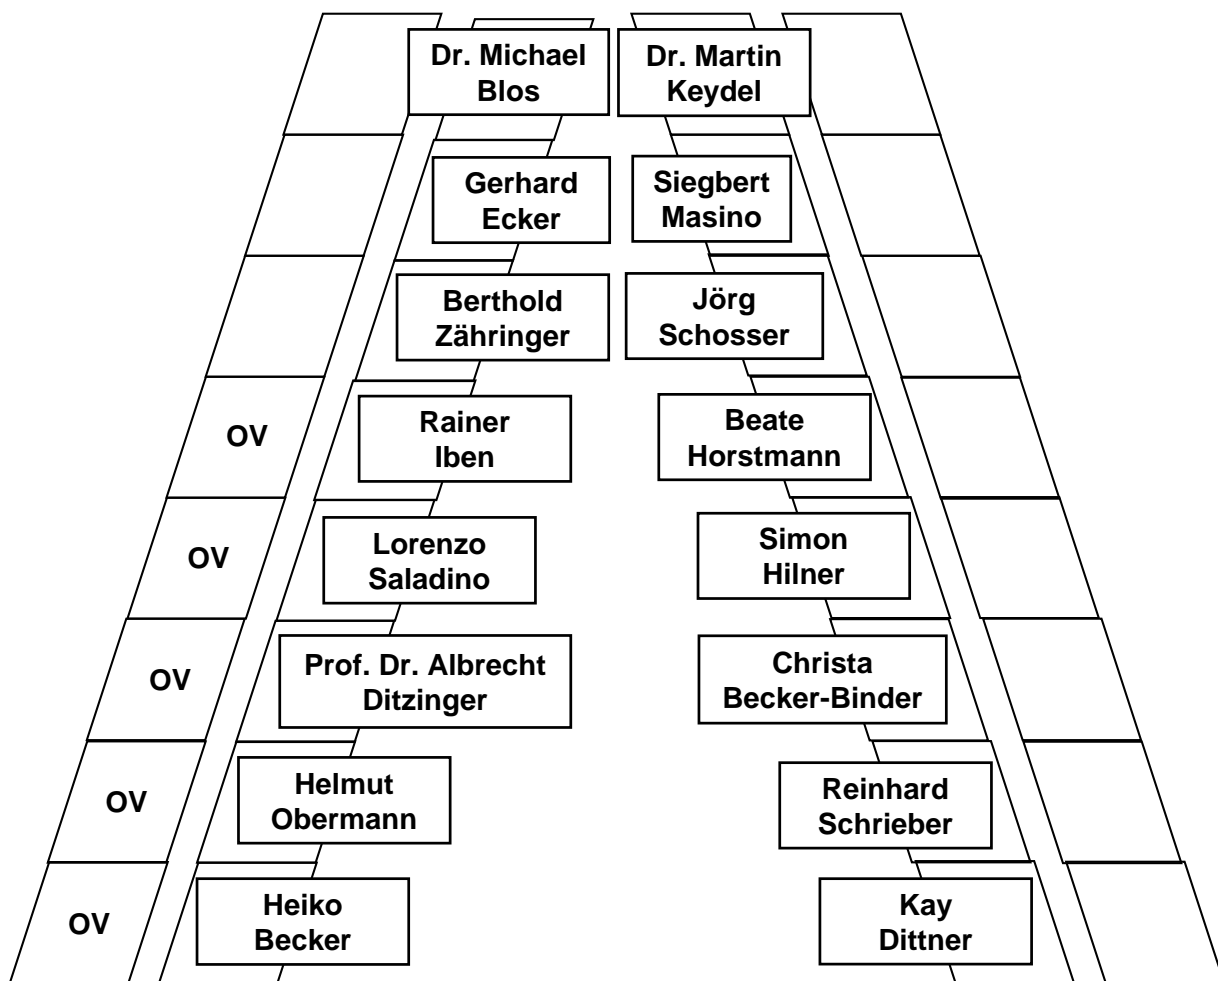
Dr. Michael Blos

Dr. Martin Keydel

Gerhard Ecker

Siegbert Masino

Berthold Zähringer

Jörg Schosser

OV

Rainer Iben

Beate Horstmann

OV

Lorenzo Saladino

Simon Hilner

OV

Prof. Dr. Albrecht Ditzinger

Christa Becker-Binder

OV

Helmut Obermann

Reinhard Schrieber

OV

Heiko Becker

Kay Dittner